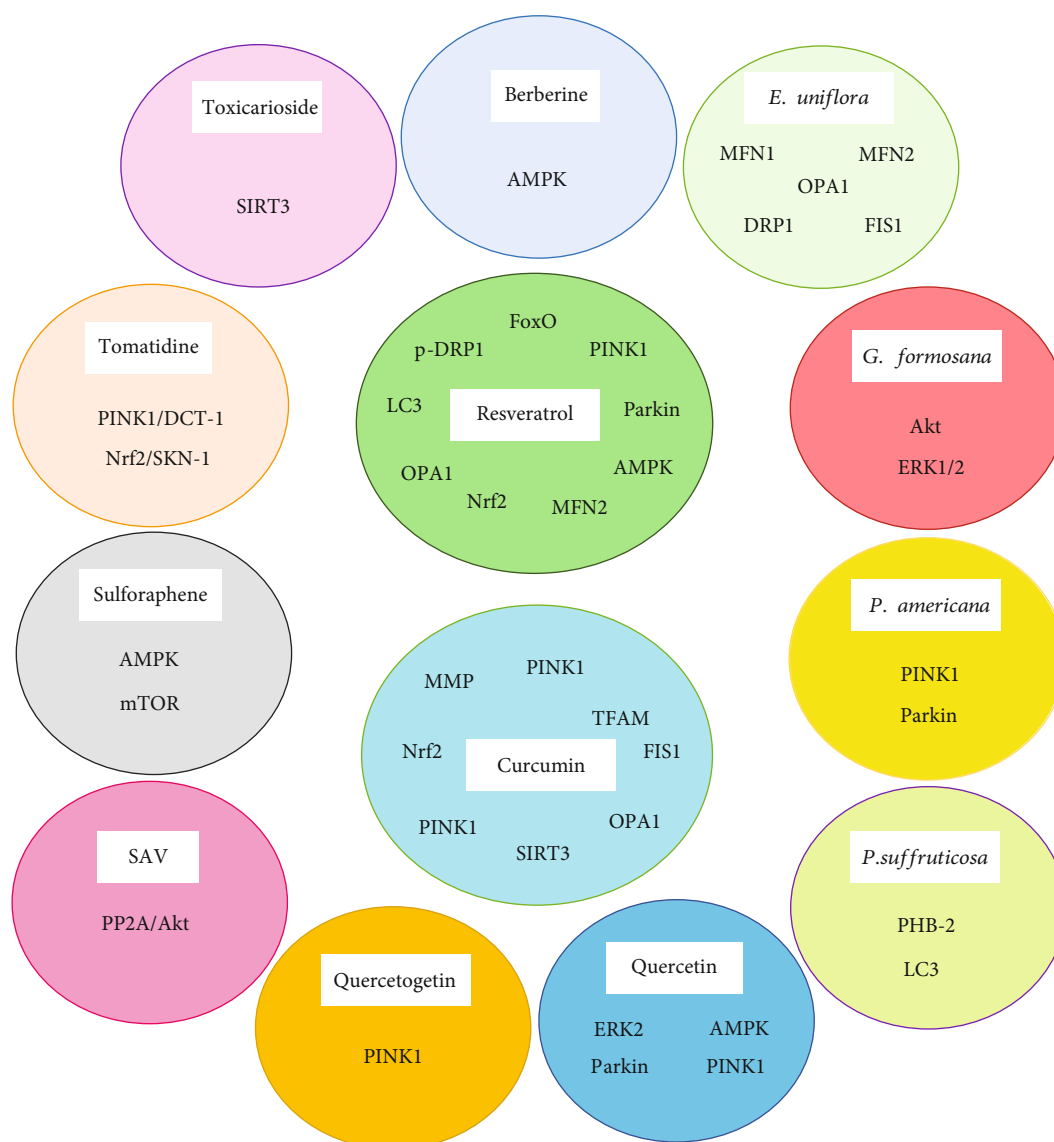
Toxicarioside

SIRT3

Berberine

AMPK

E. uniflora

MFN1 MFN2
OPA1
DRP1 FIS1

Tomatidine

PINK1/DCT-1
Nrf2/SKN-1

FoxO
p-DRP1 PINK1
LC3 Resveratrol Parkin
OPA1 AMPK
Nrf2 MFN2

G. formosana

Akt
ERK1/2

Sulforaphene

AMPK
mTOR

MMP PINK1
TFAM
Nrf2 Curcumin FIS1
PINK1 OPA1
SIRT3

P. americana

PINK1
Parkin

SAV

PP2A/Akt

P.suffruticosa

PHB-2
LC3

Quercetogetin

PINK1

Quercetin

ERK2 AMPK
Parkin PINK1